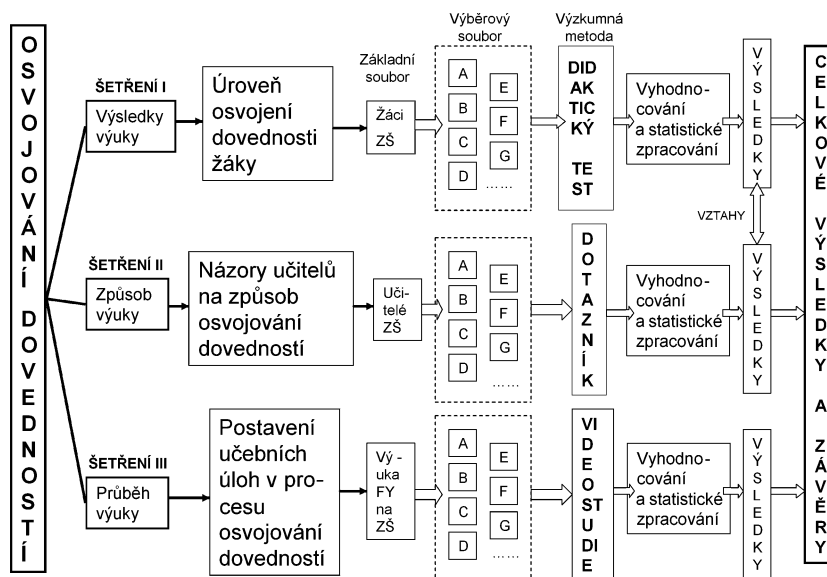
OSVOJOVÁNÍ DOVEDNOSTÍ

ŠETŘENÍ I
Výsledky výuky

Úroveň osvojení dovednosti žáky

Základní soubor
Žáci ZŠ

Výběrový soubor
A B C D E F G ……

Výzkumná metoda
DIDAKTICKÝ TEST

Vyhodnocování a statistické zpracování

VÝSLEDKY

VZTAHY

ŠETŘENÍ II
Způsob výuky

Názory učitelů na způsob osvojování dovedností

Učitelé ZŠ

A B C D E F G ……

DOTAZNÍK

Vyhodnocování a statistické zpracování

VÝSLEDKY

ŠETŘENÍ III
Průběh výuky

Postavení učebních úloh v procesu osvojování dovedností

Výuka FY na ZŠ

A B C D E F G ……

VIDEOSTUDIE

Vyhodnocování a statistické zpracování

VÝSLEDKY

CELKOVÉ VÝSLEDKY A ZÁVĚRY